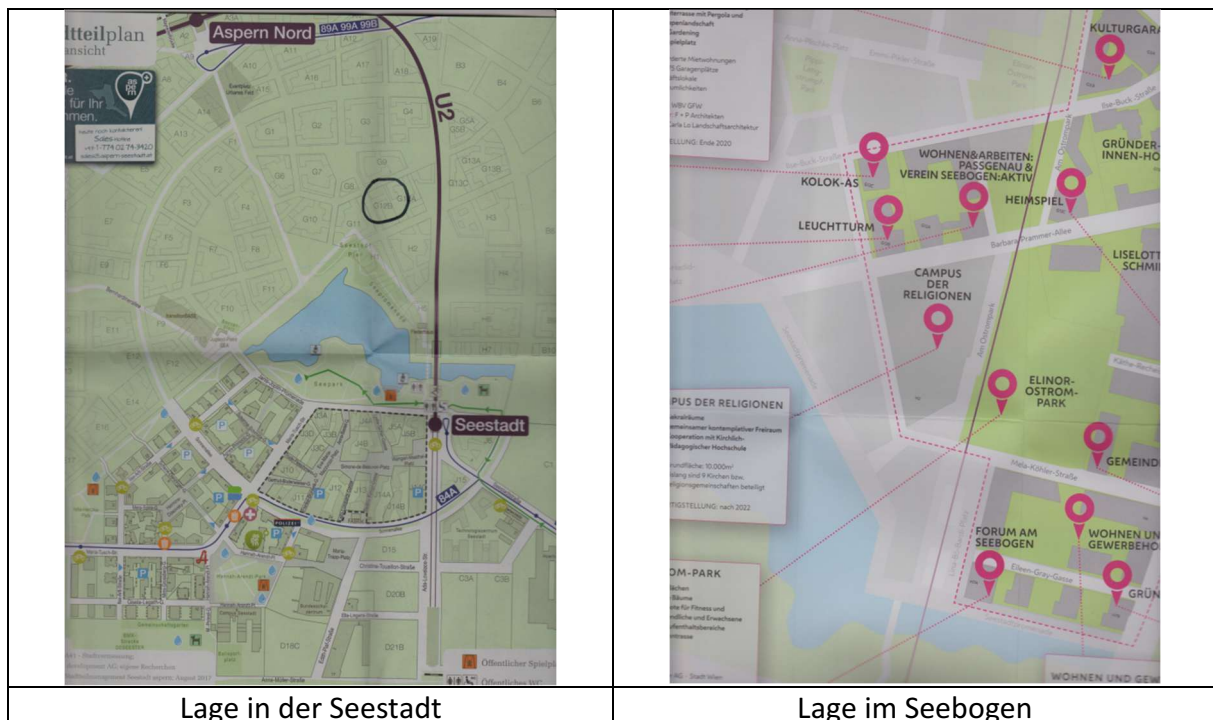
| ltteilplan ansicht Aspern Nord 89A 99A 99B U2 Seestadt 84A Öffentlicher Spielplatz Öffentliches WC | KULTURGAR WOHNEN&ARBEITEN: PASSGENAU & VEREIN SEEBOGEN:AKTIV GRÜNDER-INNEN-HO KOLOK-AS HEIMSPIEL LEUCHTTURM LISELOTT SCHMI CAMPUS DER RELIGIONEN PUS DER RELIGIONEN ELINOR-OSTROM-PARK GEMEIND FORUM AM SEEBOGEN WOHNEN UN GEWERBEHO OM-PARK GRÜN WOHNEN UND GEW |
|---|---|
| Lage in der Seestadt | Lage im Seebogen |